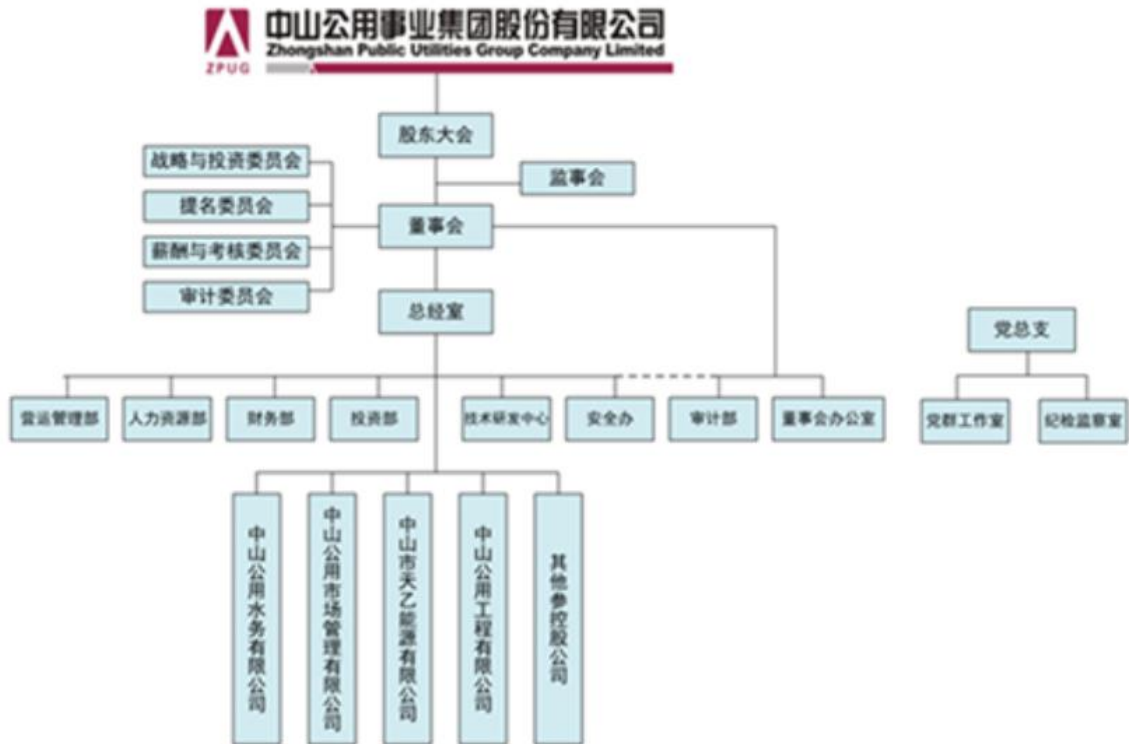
ZPUG
中山公用事业集团股份有限公司
Zhongshan Public Utilities Group Company Limited

股东大会

监事会

战略与投资委员会
提名委员会
薪酬与考核委员会
审计委员会

董事会

总经室

党总支

营运管理部
人力资源部
财务部
投资部
技术研发中心
安全办
审计部
董事会办公室

党群工作室
纪检监察室

中山公用水务有限公司
中山公用市场管理有限公司
中山市天乙能源有限公司
中山公用工程有限公司
其他参控股公司